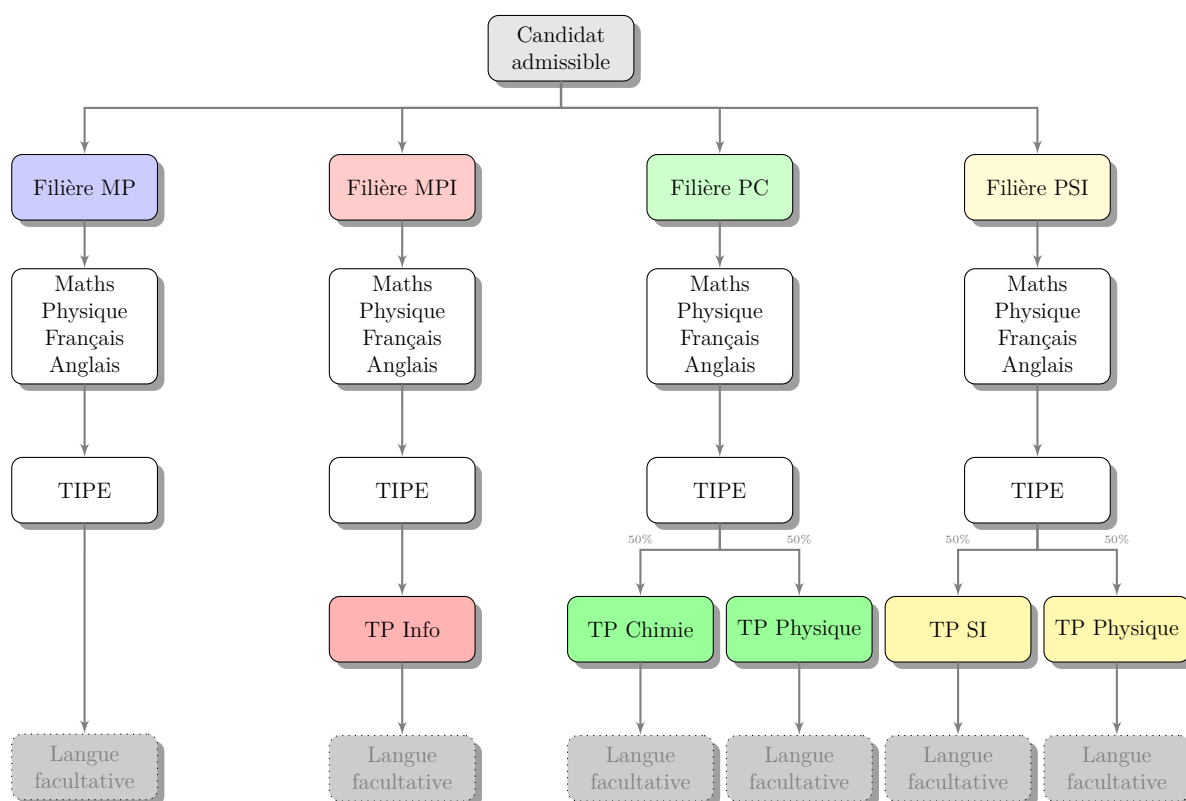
Candidat admissible

Filière MP

Maths
Physique
Français
Anglais

TIPE

Langue facultative

Filière MPI

Maths
Physique
Français
Anglais

TIPE

TP Info

Langue facultative

Filière PC

Maths
Physique
Français
Anglais

TIPE

50%

50%

TP Chimie

TP Physique

Langue facultative

Langue facultative

Filière PSI

Maths
Physique
Français
Anglais

TIPE

50%

50%

TP SI

TP Physique

Langue facultative

Langue facultative